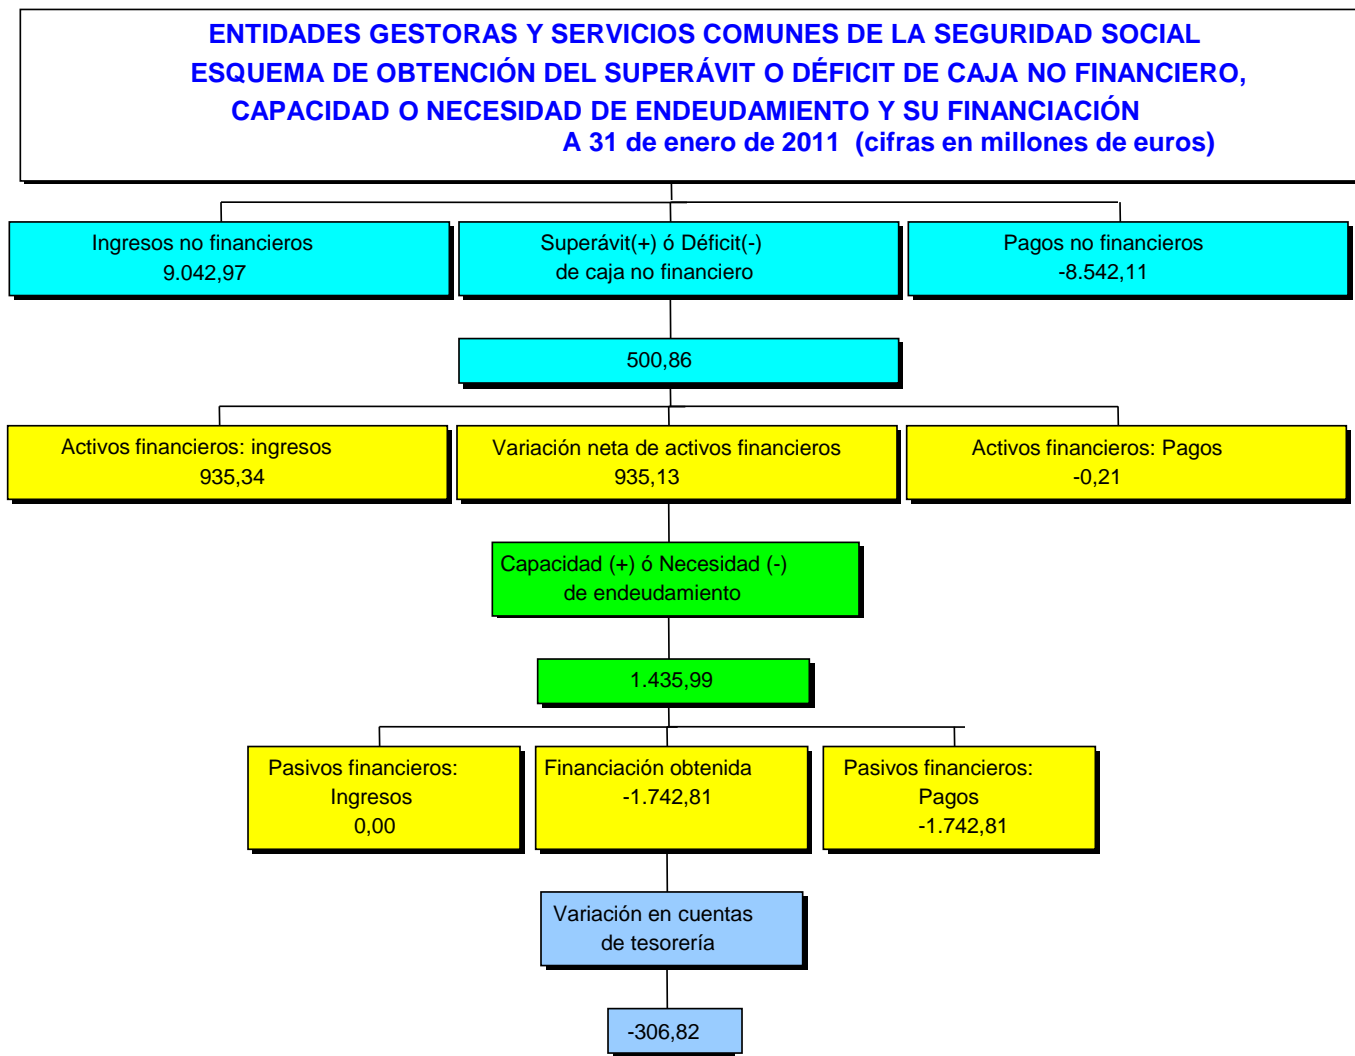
ENTIDADES GESTORAS Y SERVICIOS COMUNES DE LA SEGURIDAD SOCIAL
ESQUEMA DE OBTENCIÓN DEL SUPERÁVIT O DÉFICIT DE CAJA NO FINANCIERO,
CAPACIDAD O NECESIDAD DE ENDEUDAMIENTO Y SU FINANCIACIÓN
A 31 de enero de 2011 (cifras en millones de euros)

Ingresos no financieros
9.042,97

Superávit(+) ó Déficit(-)
de caja no financiero

Pagos no financieros
-8.542,11

500,86

Activos financieros: ingresos
935,34

Variación neta de activos financieros
935,13

Activos financieros: Pagos
-0,21

Capacidad (+) ó Necesidad (-)
de endeudamiento

1.435,99

Pasivos financieros:
Ingresos
0,00

Financiación obtenida
-1.742,81

Pasivos financieros:
Pagos
-1.742,81

Variación en cuentas
de tesorería

-306,82